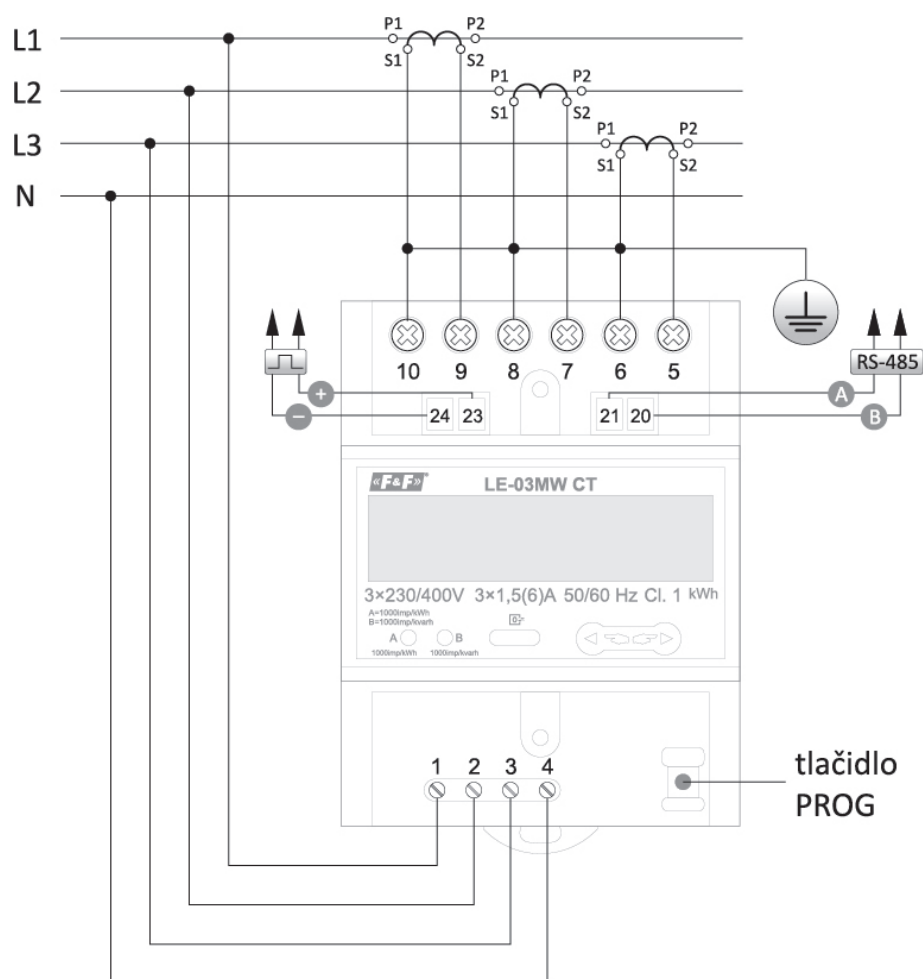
L1
L2
L3
N

P1 P2
S1 S2
P1 P2
S1 S2
P1 P2
S1 S2

10 9 8 7 6 5

+
−
24 23
21 20
A
B
RS-485

F&F
LE-03MW CT

3×230/400V 3×1,5(6)A 50/60 Hz Cl. 1 kWh
A=1000imp/kWh
B=1000imp/kvarh
A B
1000imp/kWh 1000imp/kvarh

1 2 3 4

tlačidlo
PROG